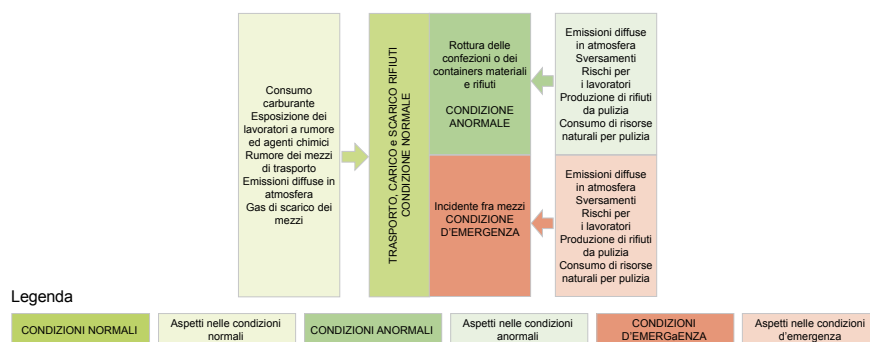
Consumo carburante
Esposizione dei lavoratori a rumore ed agenti chimici
Rumore dei mezzi di trasporto
Emissioni diffuse in atmosfera
Gas di scarico dei mezzi

TRASPORTO CARICO e SCARICO RIFIUTI CONDIZIONE NORMALE

Rottura delle confezioni o dei containers materiali e rifiuti

CONDIZIONE ANORMALE

Emissioni diffuse in atmosfera
Sversamenti
Rischi per i lavoratori
Produzione di rifiuti da pulizia
Consumo di risorse naturali per pulizia

Incidente fra mezzi
CONDIZIONE D'EMERGENZA

Emissioni diffuse in atmosfera
Sversamenti
Rischi per i lavoratori
Produzione di rifiuti da pulizia
Consumo di risorse naturali per pulizia

Legenda

CONDIZIONI NORMALI
Aspetti nelle condizioni normali
CONDIZIONI ANORMALI
Aspetti nelle condizioni anormali
CONDIZIONI D'EMERGaENZA
Aspetti nelle condizioni d'emergenza